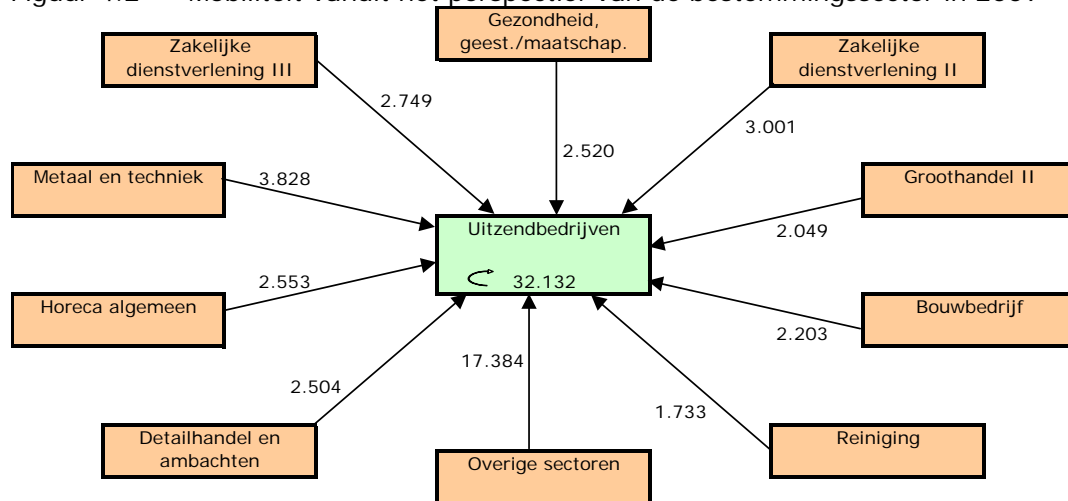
Figuur 4.2 Mobiliteit vanuit het perspectief van de bestemmingssector in 2004

Gezondheid, geest./maatschap.

Zakelijke dienstverlening III

Zakelijke dienstverlening II

2.749

2.520

3.001

Metaal en techniek

3.828

Groothandel II

Uitzendbedrijven

2.049

32.132

2.553

Horeca algemeen

Bouwbedrijf

2.203

17.384

2.504

1.733

Detailhandel en ambachten

Reiniging

Overige sectoren